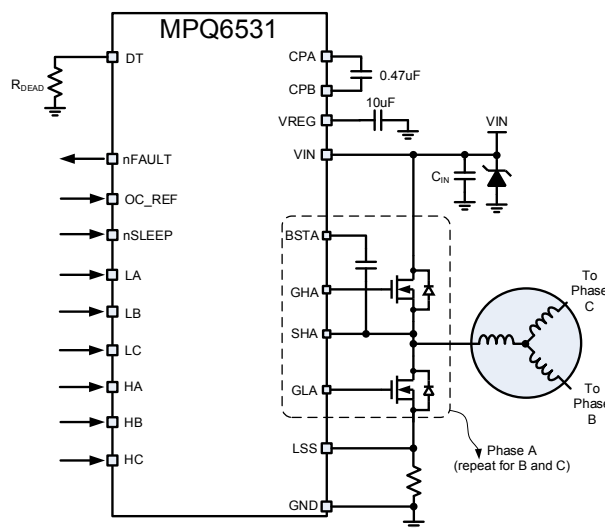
MPQ6531

$R_{DEAD}$

DT

nFAULT

OC_REF

nSLEEP

LA

LB

LC

HA

HB

HC

CPA

CPB

0.47uF

VREG

10uF

VIN

VIN

$C_{IN}$

BSTA

GHA

SHA

GLA

LSS

GND

To Phase C

To Phase B

Phase A (repeat for B and C)